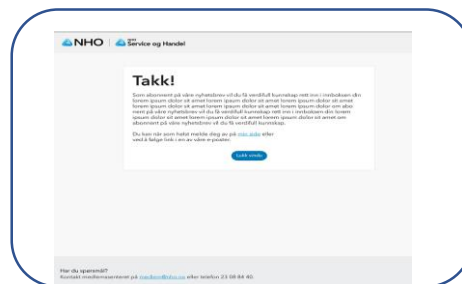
NHO | NHO Service og Handel

Takk!

Som abonnent på våre nyhetsbrev vil du få verdifull kunnskap rett inn i innboksen din lorem ipsum dolor sit amet lorem ipsum dolor sit amet lorem ipsum dolor sit amet lorem ipsum dolor sit amet lorem ipsum dolor sit amet lorem ipsum dolor sit amet lorem ipsum dolor sit amet lorem ipsum dolor sit amet lorem ipsum dolor sm abonnent på våre nyhetsbrev vil du få verdifull kunnskap rett inn i innboksen din lorem ipsum dolor sit amet lorem ipsum dolor sit amet lorem ipsum dolor sit amet som abonnent på våre nyhetsbrev vil du få verdifull kunnskap.

Du kan når som helst melde deg av på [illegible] eller ved å følge link i en av våre e-poster.

Lukk vindu

Har du spørsmål?
Kontakt medlemssenteret på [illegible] eller telefon 23 08 88 40.